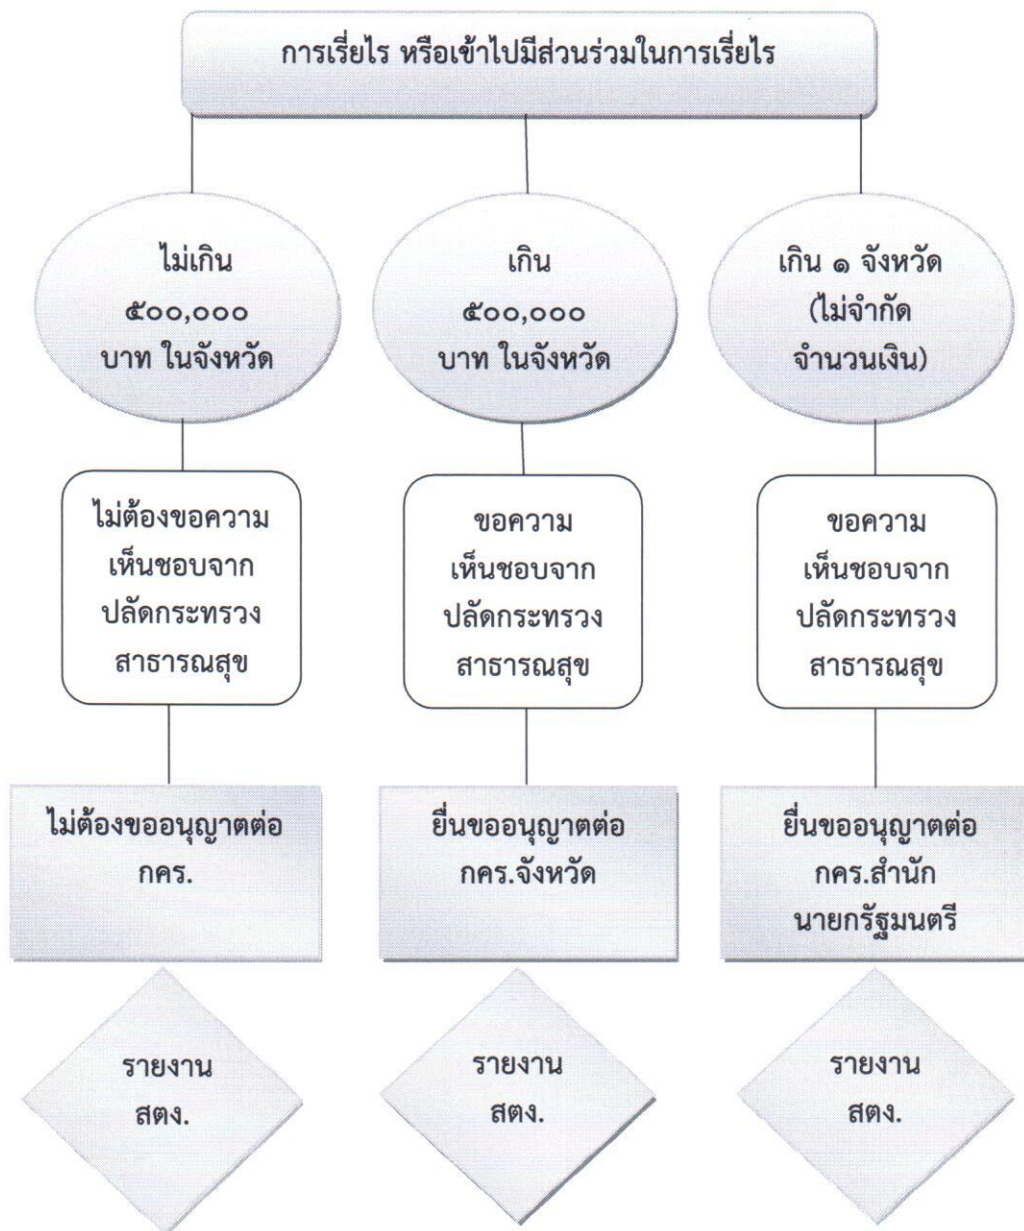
การเรี่ยไร หรือเข้าไปมีส่วนร่วมในการเรี่ยไร

ไม่เกิน ๕๐๐,๐๐๐ บาท ในจังหวัด

ไม่ต้องขอความเห็นชอบจากปลัดกระทรวงสาธารณสุข

ไม่ต้องขออนุญาตต่อ กคร.

รายงาน สตง.

เกิน ๕๐๐,๐๐๐ บาท ในจังหวัด

ขอความเห็นชอบจากปลัดกระทรวงสาธารณสุข

ยื่นขออนุญาตต่อ กคร.จังหวัด

รายงาน สตง.

เกิน ๑ จังหวัด (ไม่จำกัดจำนวนเงิน)

ขอความเห็นชอบจากปลัดกระทรวงสาธารณสุข

ยื่นขออนุญาตต่อ กคร.สำนักนายกรัฐมนตรี

รายงาน สตง.